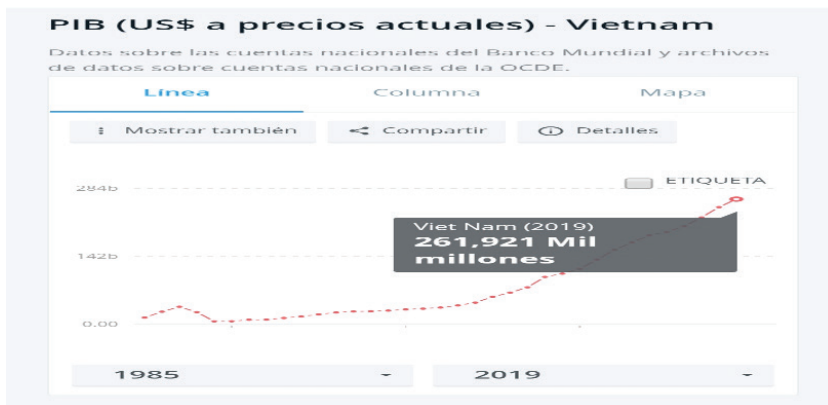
PIB (US$ a precios actuales) - Vietnam

Datos sobre las cuentas nacionales del Banco Mundial y archivos de datos sobre cuentas nacionales de la OCDE.

Línea | Columna | Mapa

Mostrar también | Compartir | Detalles

ETIQUETA

284b

142b

0.00

Viet Nam (2019)
261,921 Mil millones

1985

2019